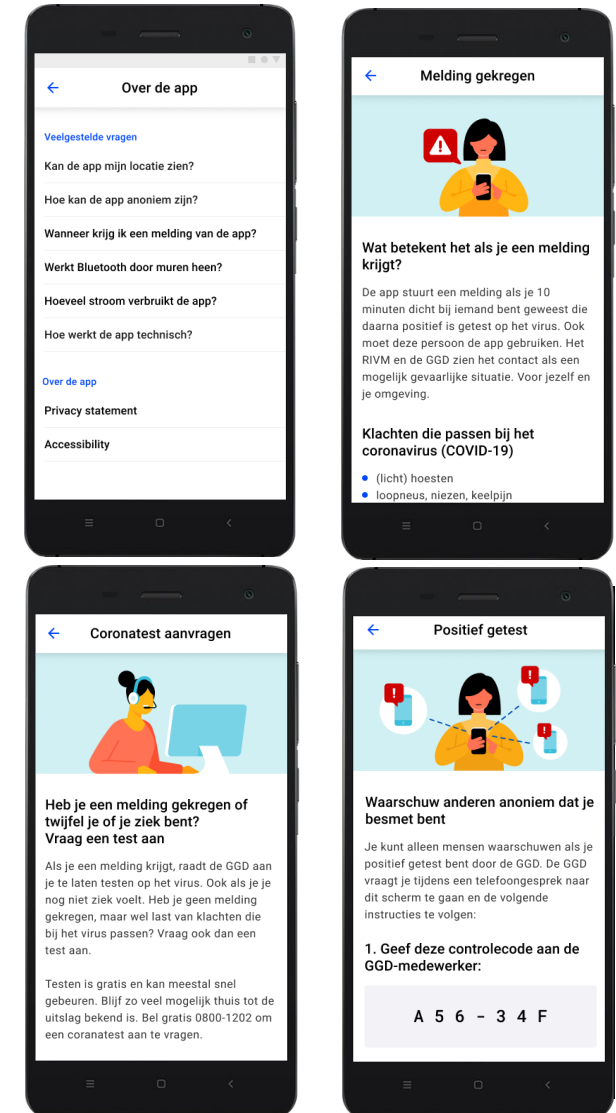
Over de app

Veelgestelde vragen

Kan de app mijn locatie zien?

Hoe kan de app anoniem zijn?

Wanneer krijg ik een melding van de app?

Werkt Bluetooth door muren heen?

Hoeveel stroom verbruikt de app?

Hoe werkt de app technisch?

Over de app

Privacy statement

Accessibility

Melding gekregen

Wat betekent het als je een melding krijgt?

De app stuurt een melding als je 10 minuten dicht bij iemand bent geweest die daarna positief is getest op het virus. Ook moet deze persoon de app gebruiken. Het RIVM en de GGD zien het contact als een mogelijk gevaarlijke situatie. Voor jezelf en je omgeving.

Klachten die passen bij het coronavirus (COVID-19)

• (licht) hoesten
• loopneus, niezen, keelpijn

Coronatest aanvragen

Heb je een melding gekregen of twijfel je of je ziek bent?
Vraag een test aan

Als je een melding krijgt, raadt de GGD aan je te laten testen op het virus. Ook als je je nog niet ziek voelt. Heb je geen melding gekregen, maar wel last van klachten die bij het virus passen? Vraag ook dan een test aan.

Testen is gratis en kan meestal snel gebeuren. Blijf zo veel mogelijk thuis tot de uitslag bekend is. Bel gratis 0800-1202 om een coronatest aan te vragen.

Positief getest

Waarschuw anderen anoniem dat je besmet bent

Je kunt alleen mensen waarschuwen als je positief getest bent door de GGD. De GGD vraagt je tijdens een telefoongesprek naar dit scherm te gaan en de volgende instructies te volgen:

1. Geef deze controlecode aan de GGD-medewerker:

A 5 6 - 3 4 F